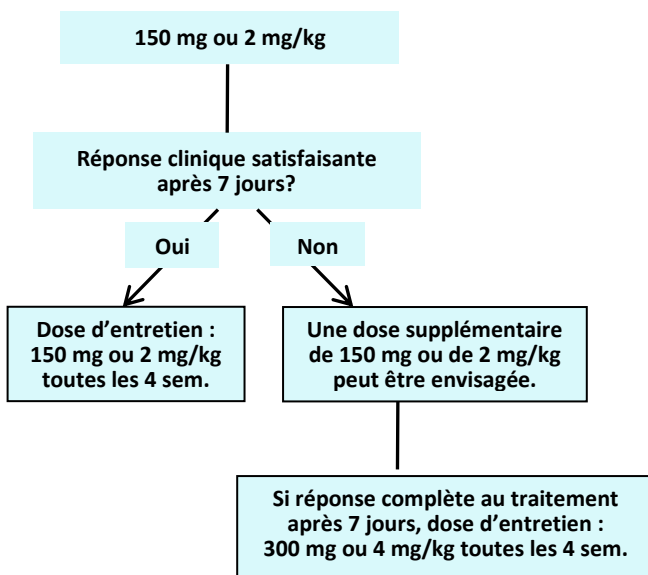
150 mg ou 2 mg/kg

Réponse clinique satisfaisante après 7 jours?

Oui

Non

Dose d’entretien : 150 mg ou 2 mg/kg toutes les 4 sem.

Une dose supplémentaire de 150 mg ou de 2 mg/kg peut être envisagée.

Si réponse complète au traitement après 7 jours, dose d’entretien : 300 mg ou 4 mg/kg toutes les 4 sem.